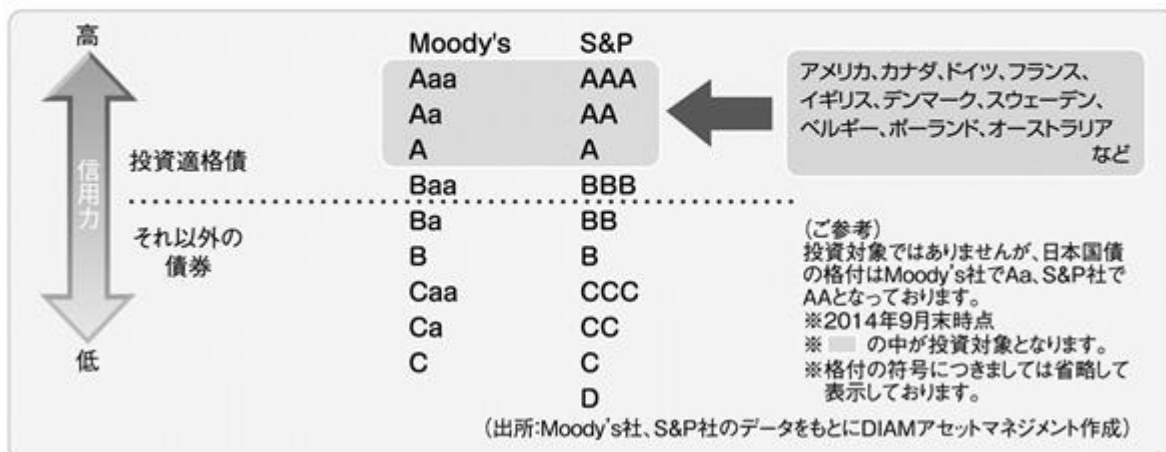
高

信用力

低

投資適格債

それ以外の債券

| Moody's | S&P |
|---|---|
| Aaa | AAA |
| Aa | AA |
| A | A |
| Baa | BBB |
| Ba | BB |
| B | B |
| Caa | CCC |
| Ca | CC |
| C | C |
| | D |

アメリカ、カナダ、ドイツ、フランス、イギリス、デンマーク、スウェーデン、ベルギー、ポーランド、オーストラリア など

(ご参考)
投資対象ではありませんが、日本国債の格付はMoody's社でAa、S&P社でAAとなっております。
※2014年9月末時点
※ の中が投資対象となります。
※格付の符号につきましては省略して表示しております。

(出所:Moody's社、S&P社のデータをもとにDIAMアセットマネジメント作成)